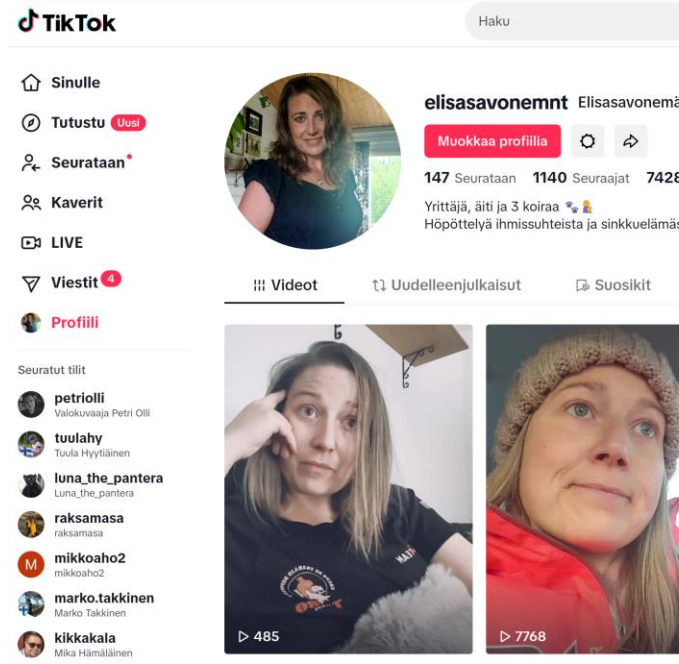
TikTok

Haku

Sinulle
Tutustu Uusi
Seurataan
Kaverit
LIVE
Viestit 4
Profiili

Seuratut tilit
petriolli
Valokuvaaja Petri Olli
tuulahy
Tuula Hyytiäinen
luna_the_pantera
Luna_the_pantera
raksamasa
raksamasa
M
mikkoaho2
mikkoaho2
marko.takkinen
Marko Takkinen
kikkakala
Mika Hämäläinen

elisasavonemnt Elisasavonemä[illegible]

Muokkaa profiilia

147 Seurataan 1140 Seuraajat 7428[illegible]

Yrittäjä, äiti ja 3 koiraa
Höpöttelyä ihmissuhteista ja sinkkuelämäs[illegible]

Videot
Uudelleenjulkaisut
Suosikit

485
7768